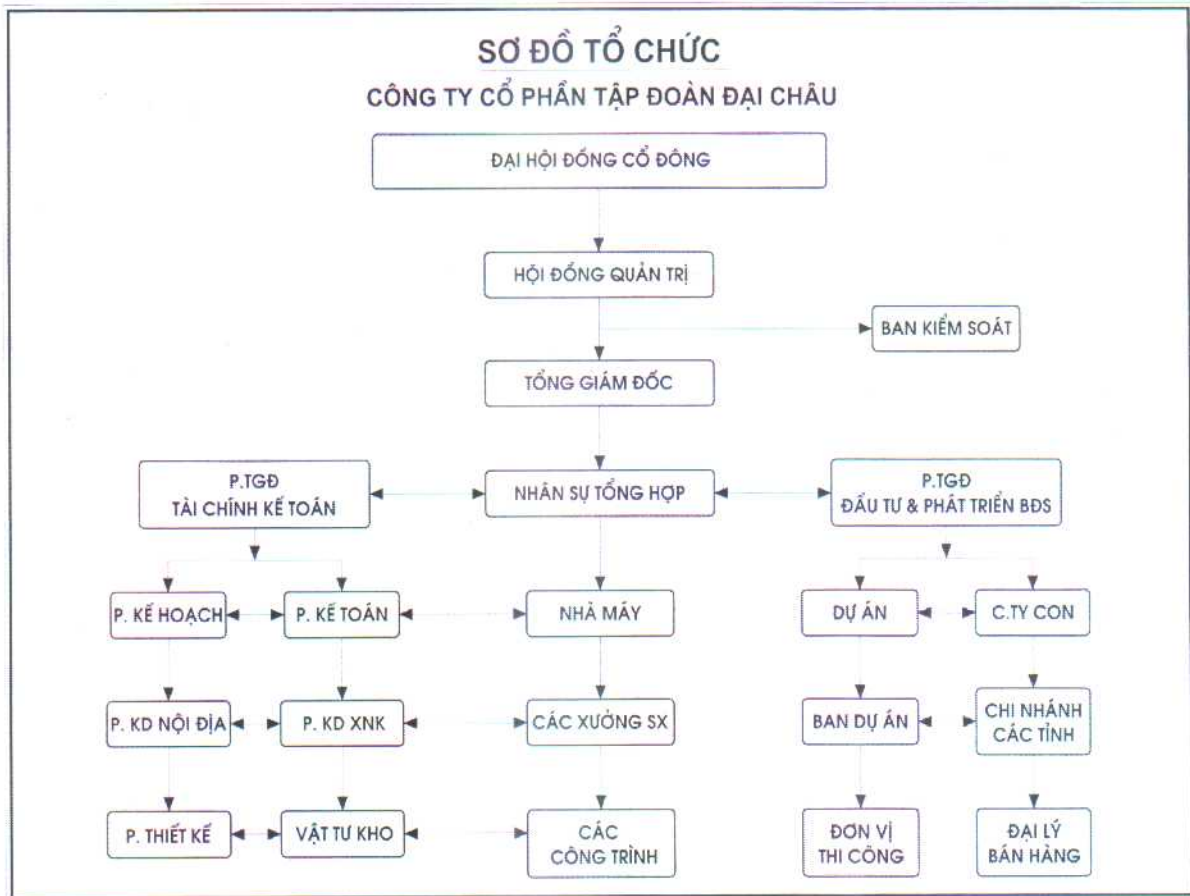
SƠ ĐỒ TỔ CHỨC
CÔNG TY CỔ PHẦN TẬP ĐOÀN ĐẠI CHÂU

ĐẠI HỘI ĐỒNG CỔ ĐÔNG

HỘI ĐỒNG QUẢN TRỊ

BAN KIỂM SOÁT

TỔNG GIÁM ĐỐC

P.TGĐ
TÀI CHÍNH KẾ TOÁN

NHÂN SỰ TỔNG HỢP

P.TGĐ
ĐẦU TƯ & PHÁT TRIỂN BĐS

P. KẾ HOẠCH

P. KẾ TOÁN

NHÀ MÁY

DỰ ÁN

C.TY CON

P. KD NỘI ĐỊA

P. KD XNK

CÁC XƯỞNG SX

BAN DỰ ÁN

CHI NHÁNH
CÁC TỈNH

P. THIẾT KẾ

VẬT TƯ KHO

CÁC
CÔNG TRÌNH

ĐƠN VỊ
THI CÔNG

ĐẠI LÝ
BÁN HÀNG